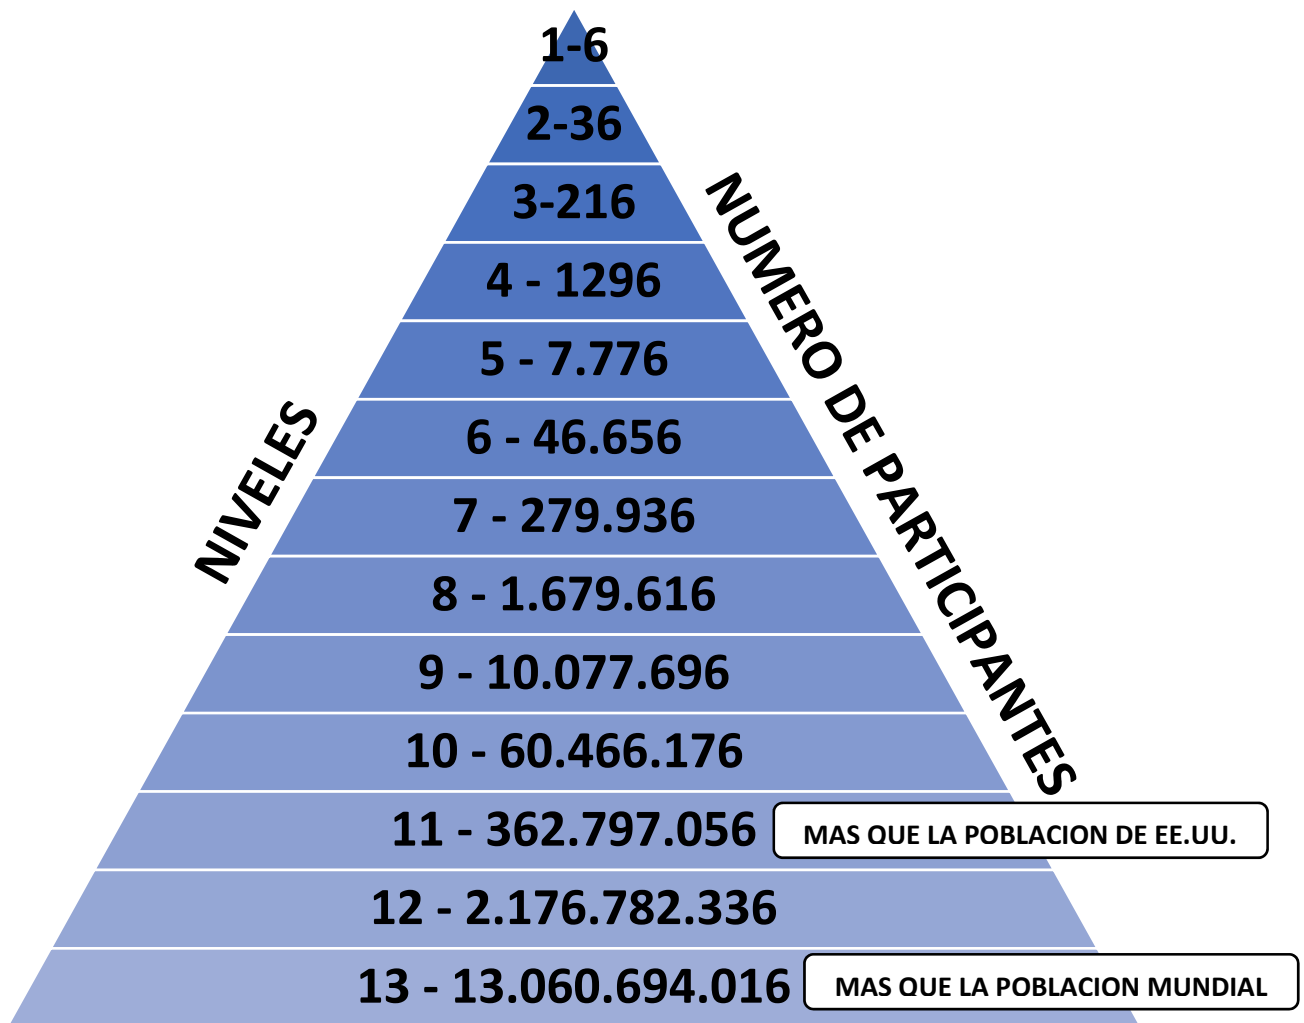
1-6

2-36

3-216

4 - 1296

5 - 7.776

6 - 46.656

7 - 279.936

8 - 1.679.616

9 - 10.077.696

10 - 60.466.176

11 - 362.797.056

MAS QUE LA POBLACION DE EE.UU.

12 - 2.176.782.336

13 - 13.060.694.016

MAS QUE LA POBLACION MUNDIAL

NIVELES

NUMERO DE PARTICIPANTES